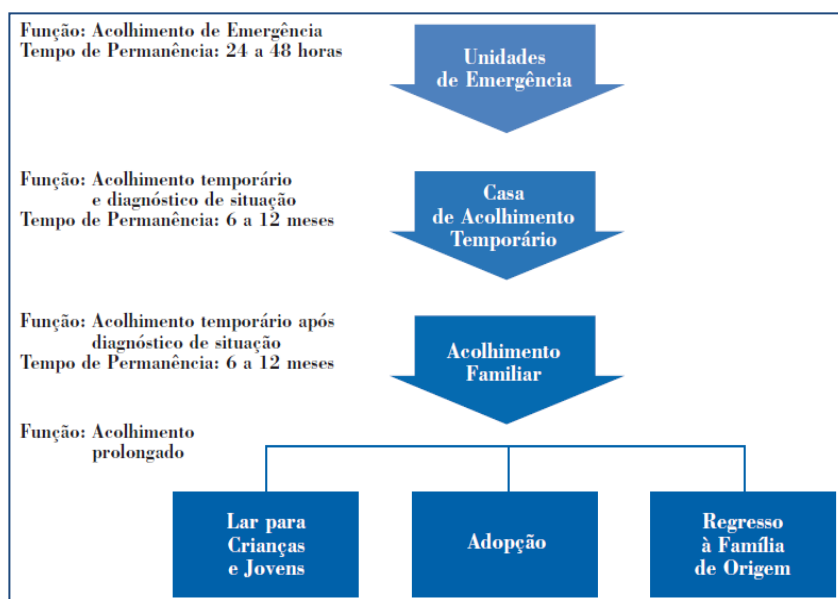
Função: Acolhimento de Emergência
Tempo de Permanência: 24 a 48 horas

Unidades de Emergência

Função: Acolhimento temporário e diagnóstico de situação
Tempo de Permanência: 6 a 12 meses

Casa de Acolhimento Temporário

Função: Acolhimento temporário após diagnóstico de situação
Tempo de Permanência: 6 a 12 meses

Acolhimento Familiar

Função: Acolhimento prolongado

Lar para Crianças e Jovens

Adopção

Regresso à Família de Origem